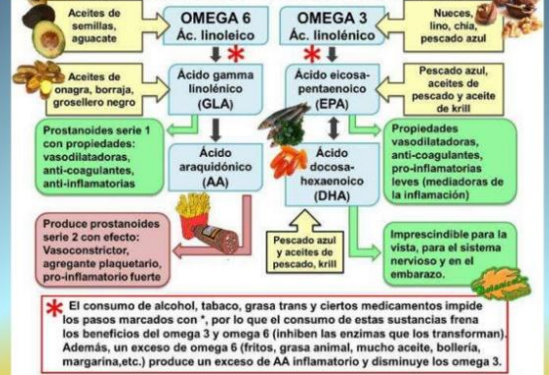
Aceites de semillas, aguacate

OMEGA 6
Ác. linoleico
*

OMEGA 3
Ác. linolénico
*

Nueces, lino, chía, pescado azul

Aceites de onagra, borraja, grosellero negro

Ácido gamma linolénico (GLA)

Ácido eicosapentaenoico (EPA)

Pescado azul, aceites de pescado y aceite de krill

Prostanoides serie 1 con propiedades: vasodilatadoras, anti-coagulantes, anti-inflamatorias

Ácido araquidónico (AA)

Ácido docosahexaenoico (DHA)

Propiedades vasodilatadoras, anti-coagulantes, pro-inflamatorias leves (mediadoras de la inflamación)

Produce prostanoides serie 2 con efecto: Vasoconstrictor, agregante plaquetario, pro-inflamatorio fuerte

Pescado azul y aceites de pescado, krill

Imprescindible para la vista, para el sistema nervioso y en el embarazo.

* El consumo de alcohol, tabaco, grasa trans y ciertos medicamentos impide los pasos marcados con *, por lo que el consumo de estas sustancias frena los beneficios del omega 3 y omega 6 (inhiben las enzimas que los transforman). Además, un exceso de omega 6 (fritos, grasa animal, mucho aceite, bollería, margarina,etc.) produce un exceso de AA inflamatorio y disminuye los omega 3.